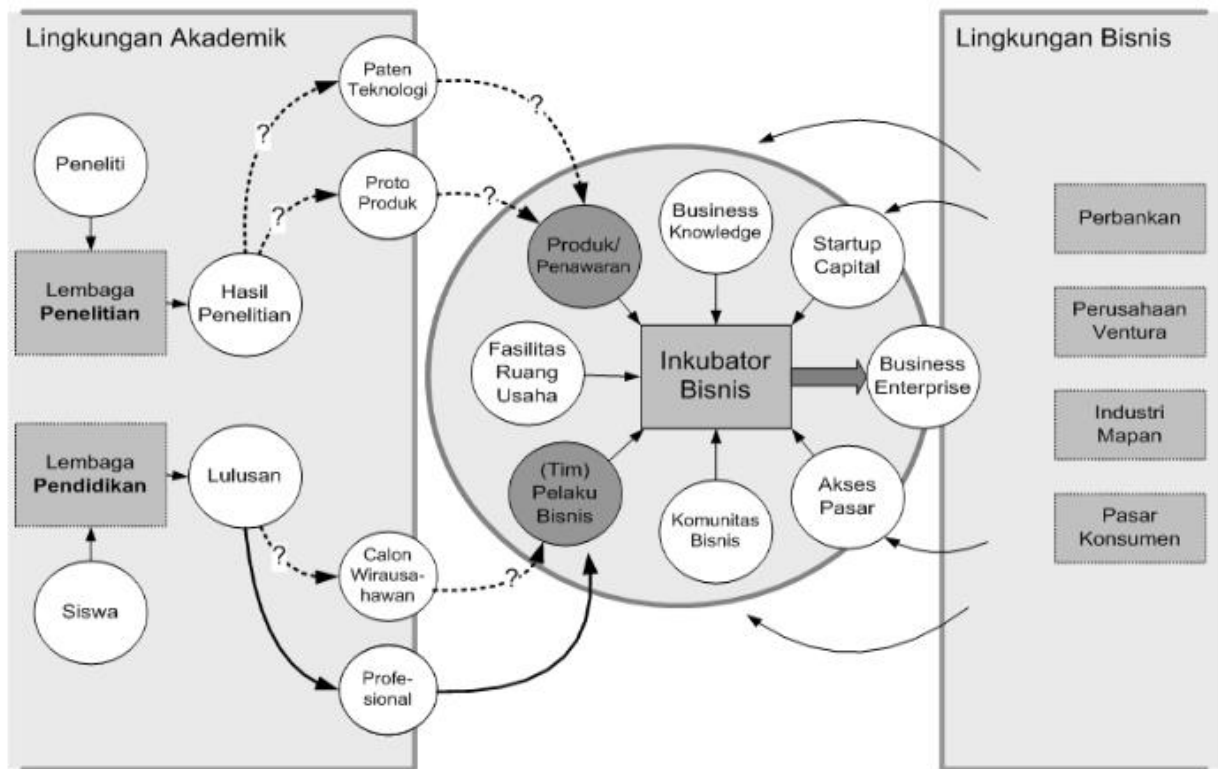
Lingkungan Akademik

Lingkungan Bisnis

Peneliti

Lembaga Penelitian

Hasil Penelitian

?

Paten Teknologi

?

?

Proto Produk

?

Lembaga Pendidikan

Lulusan

Siswa

?

Calon Wirausahawan

?

Profesional

Produk/ Penawaran

Business Knowledge

Startup Capital

Fasilitas Ruang Usaha

Inkubator Bisnis

Business Enterprise

(Tim) Pelaku Bisnis

Komunitas Bisnis

Akses Pasar

Perbankan

Perusahaan Ventura

Industri Mapan

Pasar Konsumen